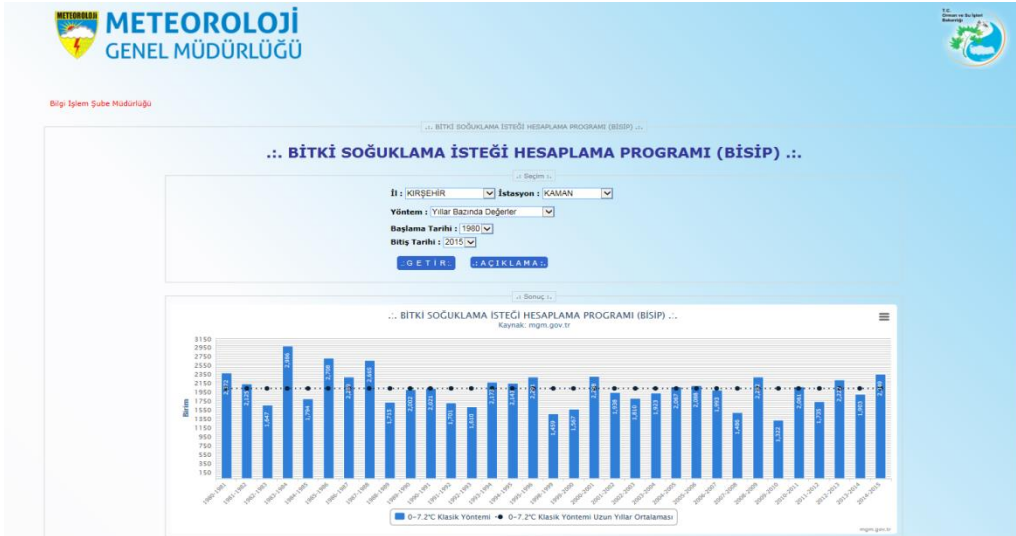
METEOROLOJİ
METEOROLOJİ GENEL MÜDÜRLÜĞÜ

T.C. Orman ve Su İşleri Bakanlığı

Bilgi İşlem Şube Müdürlüğü

.:. BİTKİ SOĞUKLAMA İSTEĞİ HESAPLAMA PROGRAMI (BİSİP) .:.

.:. BİTKİ SOĞUKLAMA İSTEĞİ HESAPLAMA PROGRAMI (BİSİP) .:.

.: Seçim :.

İl : KIRŞEHİR İstasyon : KAMAN

Yöntem : Yıllar Bazında Değerler

Başlama Tarihi : 1980

Bitiş Tarihi : 2015

.: G E T İ R :. .: A Ç I K L A M A :.

.: Sonuç :.

.:. BİTKİ SOĞUKLAMA İSTEĞİ HESAPLAMA PROGRAMI (BİSİP) .:.
Kaynak: mgm.gov.tr

Birim

3150 2950 2750 2550 2350 2150 1950 1750 1550 1350 1150 950 750 550 350 150

2,312 2,125 1,647 2,996 1,794 2,708 2,253 2,665 1,713 2,002 2,021 1,701 1,610 2,177 2,143 2,252 1,459 1,567 2,249 1,938 1,810 1,923 2,067 2,088 1,993 1,486 2,252 1,322 2,061 1,731 2,217 1,883 2,318

1980-1981 1981-1982 1982-1983 1983-1984 1984-1985 1985-1986 1986-1987 1987-1988 1988-1989 1989-1990 1990-1991 1991-1992 1992-1993 1993-1994 1994-1995 1995-1996 1998-1999 1999-2000 2000-2001 2001-2002 2002-2003 2003-2004 2004-2005 2005-2006 2006-2007 2007-2008 2008-2009 2009-2010 2010-2011 2011-2012 2012-2013 2013-2014 2014-2015

0~7.2°C Klasik Yöntemi 0~7.2°C Klasik Yöntemi Uzun Yıllar Ortalaması

mgm.gov.tr